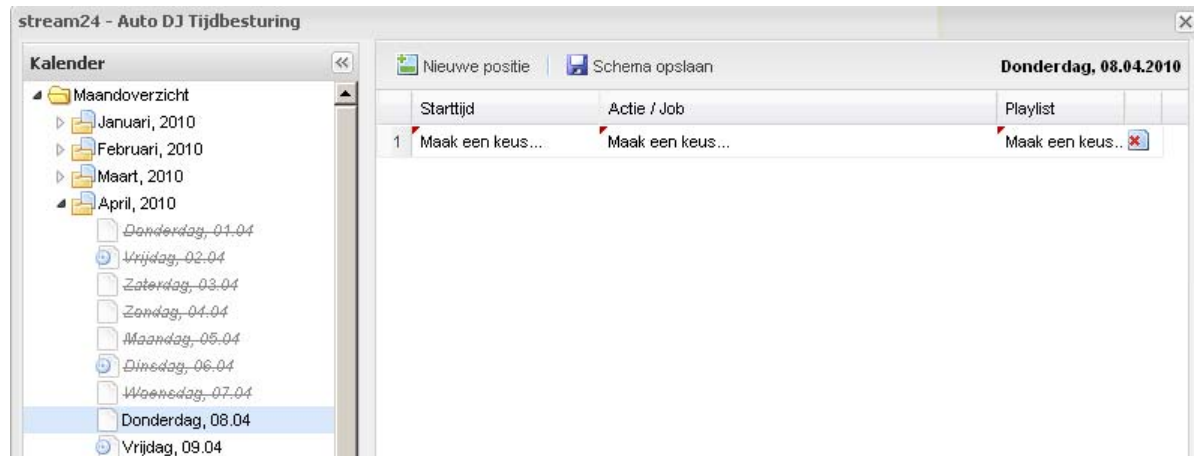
stream24 - Auto DJ Tijdbesturing

Kalender

Maandoverzicht
Januari, 2010
Februari, 2010
Maart, 2010
April, 2010
Donderdag, 01.04
Vrijdag, 02.04
Zaterdag, 03.04
Zondag, 04.04
Maandag, 05.04
Dinsdag, 06.04
Woensdag, 07.04
Donderdag, 08.04
Vrijdag, 09.04

Nieuwe positie | Schema opslaan

Donderdag, 08.04.2010

| | Starttijd | Actie / Job | Playlist |
|---|---|---|---|
| 1 | Maak een keus... | Maak een keus... | Maak een keus... |